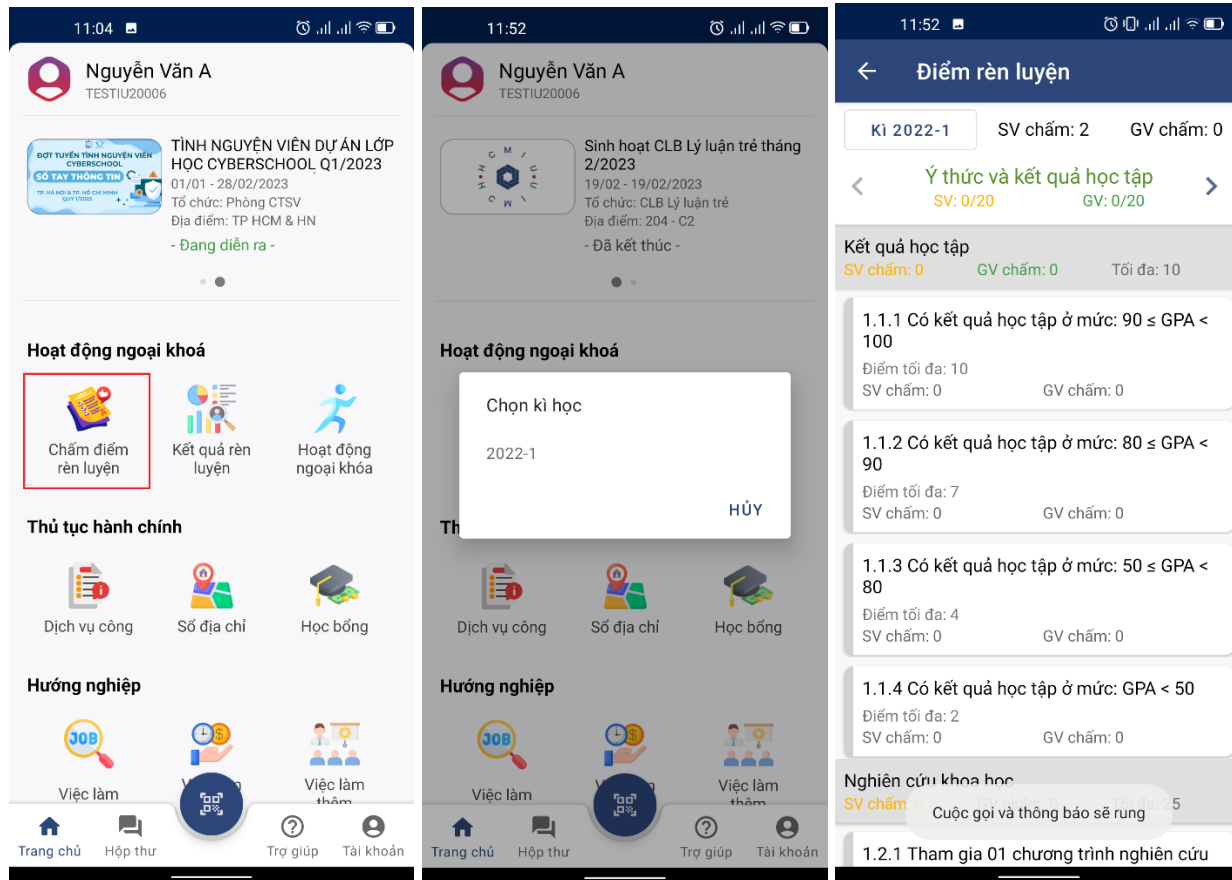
11:04

Nguyễn Văn A
TESTIU20006

ĐỢT TUYỂN TÌNH NGUYỆN VIÊN CYBERSCHOOL
SỔ TAY THÔNG TIN
TP. HÀ NỘI & TP. HỒ CHÍ MINH QUÝ 1/2023

TÌNH NGUYỆN VIÊN DỰ ÁN LỚP HỌC CYBERSCHOOL Q1/2023
01/01 - 28/02/2023
Tổ chức: Phòng CTSV
Địa điểm: TP HCM & HN
- Đang diễn ra -

Hoạt động ngoại khoá

Chấm điểm rèn luyện
Kết quả rèn luyện
Hoạt động ngoại khóa

Thủ tục hành chính

Dịch vụ công
Sổ địa chỉ
Học bổng

Hướng nghiệp

JOB
Việc làm
Vi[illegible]
Việc làm thêm

Trang chủ
Hộp thư
Trợ giúp
Tài khoản

11:52

Nguyễn Văn A
TESTIU20006

H C M I U C W I
Sinh hoạt CLB Lý luận trẻ tháng 2/2023
19/02 - 19/02/2023
Tổ chức: CLB Lý luận trẻ
Địa điểm: 204 - C2
- Đã kết thúc -

Hoạt động ngoại khoá

Chọn kì học

2022-1

HỦY

Th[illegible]

Dịch vụ công
Sổ địa chỉ
Học bổng

Hướng nghiệp

JOB
Việc làm
Vi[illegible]
Việc làm thêm

Trang chủ
Hộp thư
Trợ giúp
Tài khoản

11:52

Điểm rèn luyện

Kì 2022-1
SV chấm: 2
GV chấm: 0

Ý thức và kết quả học tập
SV: 0/20
GV: 0/20

Kết quả học tập
SV chấm: 0
GV chấm: 0
Tối đa: 10

1.1.1 Có kết quả học tập ở mức: 90 ≤ GPA < 100
Điểm tối đa: 10
SV chấm: 0
GV chấm: 0

1.1.2 Có kết quả học tập ở mức: 80 ≤ GPA < 90
Điểm tối đa: 7
SV chấm: 0
GV chấm: 0

1.1.3 Có kết quả học tập ở mức: 50 ≤ GPA < 80
Điểm tối đa: 4
SV chấm: 0
GV chấm: 0

1.1.4 Có kết quả học tập ở mức: GPA < 50
Điểm tối đa: 2
SV chấm: 0
GV chấm: 0

Nghiên cứu khoa học
SV chấm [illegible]
Tối đa: 25

Cuộc gọi và thông báo sẽ rung

1.2.1 Tham gia 01 chương trình nghiên cứu